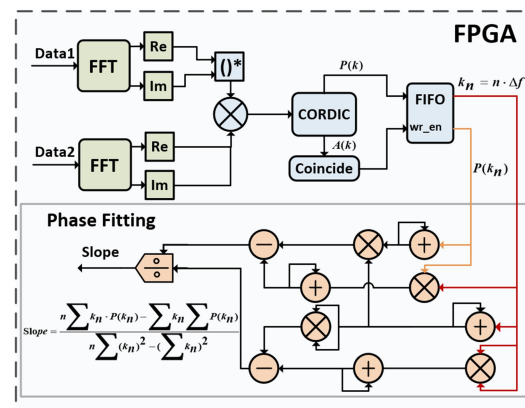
FPGA

Data1

FFT

Re

Im

$()^*$

Data2

FFT

Re

Im

$P(k)$

CORDIC

$A(k)$

Coincide

FIFO

wr_en

$k_n = n \cdot \Delta f$

$P(k_n)$

Phase Fitting

Slope

$Slope = \frac{n\sum k_n \cdot P(k_n) - \sum k_n \sum P(k_n)}{n\sum (k_n)^2 - (\sum k_n)^2}$